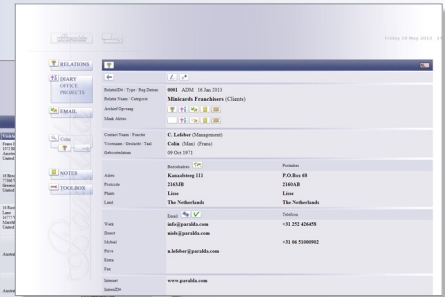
Friday 10 May 2013

RELATIONS
DIARY
OFFICE
PROJECTS
EMAIL
Coins
NOTES
TOOLBOX

RelatieID/ - Type / Reg.Datum: 0001 ADM 18 Jan 2013
Relatie Naam / Categorie: Minicards Franchisers (Clients)
Archief Opvraag
Mask Aktive

Contact Naam / Functie: C. Lefeber (Management)
Voornaam / Geslacht / Taal: Colin (Man) (Frans)
Geboortedatum: 09 Oct 1971

Bezoekadres | Postadres
Adres: Kanaalsteeg 111 | P.O.Box 68
Postcode: 2163JB | 2160AB
Plaats: Lisse | Lisse
Land: The Netherlands | The Netherlands

Email | Telefoon
Werk: info@paralda.com | +31 252 426458
Direct: mids@paralda.com
Mobiel: | +31 06 51000902
Privé: n.lefeber@paralda.com
Extra
Fax

Internet: www.paralda.com
InternID